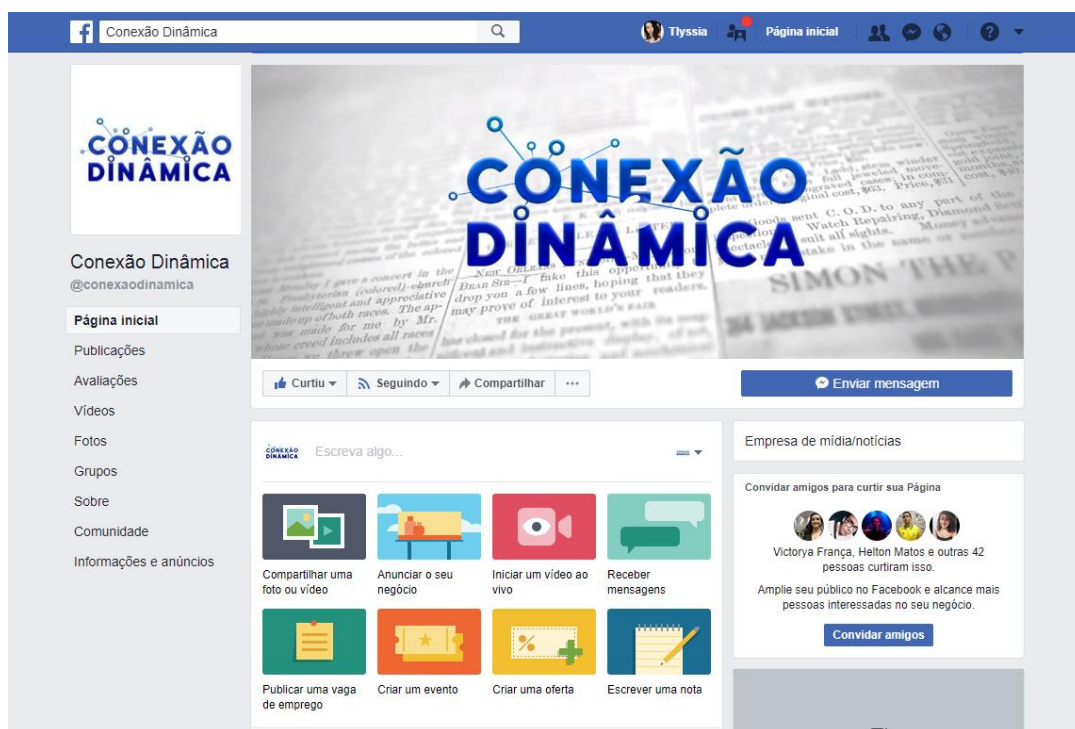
Conexão Dinâmica

Tlyssia Página inicial

CONEXÃO DINÂMICA

Conexão Dinâmica
@conexaodinamica

Página inicial
Publicações
Avaliações
Vídeos
Fotos
Grupos
Sobre
Comunidade
Informações e anúncios

CONEXÃO DINÂMICA

SIMON THE P

Curtiu ▾ Seguindo ▾ Compartilhar ···

Enviar mensagem

Escreva algo...

Compartilhar uma foto ou vídeo
Anunciar o seu negócio
Iniciar um vídeo ao vivo
Receber mensagens
Publicar uma vaga de emprego
Criar um evento
Criar uma oferta
Escrever uma nota

Empresa de mídia/notícias

Convidar amigos para curtir sua Página

Victorya França, Helton Matos e outras 42 pessoas curtiram isso.

Amplie seu público no Facebook e alcance mais pessoas interessadas no seu negócio.

Convidar amigos